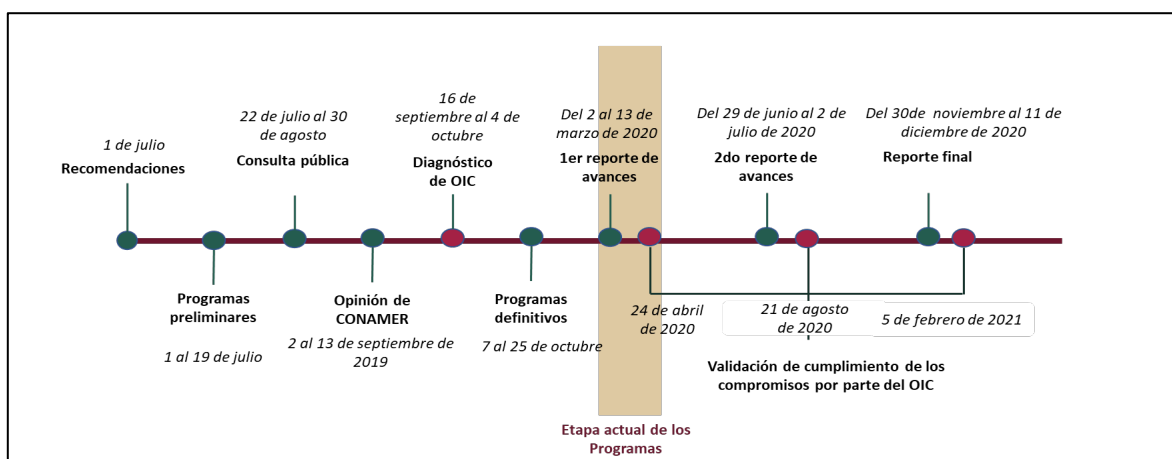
1 de julio
Recomendaciones

22 de julio al 30 de agosto
Consulta pública

16 de septiembre al 4 de octubre
Diagnóstico de OIC

Del 2 al 13 de marzo de 2020
1er reporte de avances

Del 29 de junio al 2 de julio de 2020
2do reporte de avances

Del 30de noviembre al 11 de diciembre de 2020
Reporte final

Programas preliminares
1 al 19 de julio

Opinión de CONAMER
2 al 13 de septiembre de 2019

Programas definitivos
7 al 25 de octubre

24 de abril de 2020

21 de agosto de 2020

5 de febrero de 2021

Validación de cumplimiento de los compromisos por parte del OIC

Etapa actual de los Programas